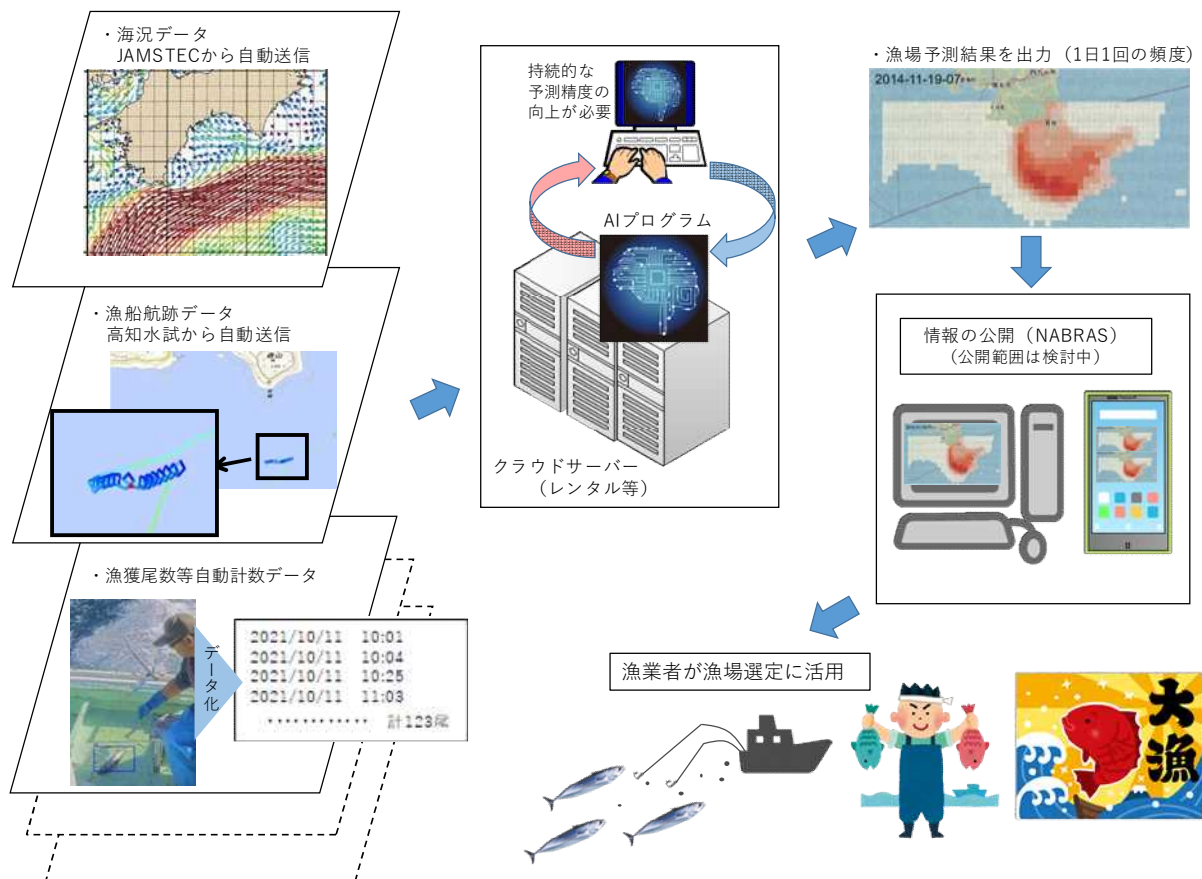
・海況データ
JAMSTECから自動送信

・漁船航跡データ
高知水試から自動送信

・漁獲尾数等自動計数データ

データ化

2021/10/11　10:01
2021/10/11　10:04
2021/10/11　10:25
2021/10/11　11:03
・・・・・・・・・・・・　計123尾

持続的な
予測精度の
向上が必要

AIプログラム

クラウドサーバー
（レンタル等）

・漁場予測結果を出力（1日1回の頻度）

2014-11-19-07

情報の公開（NABRAS）
（公開範囲は検討中）

漁業者が漁場選定に活用

大漁